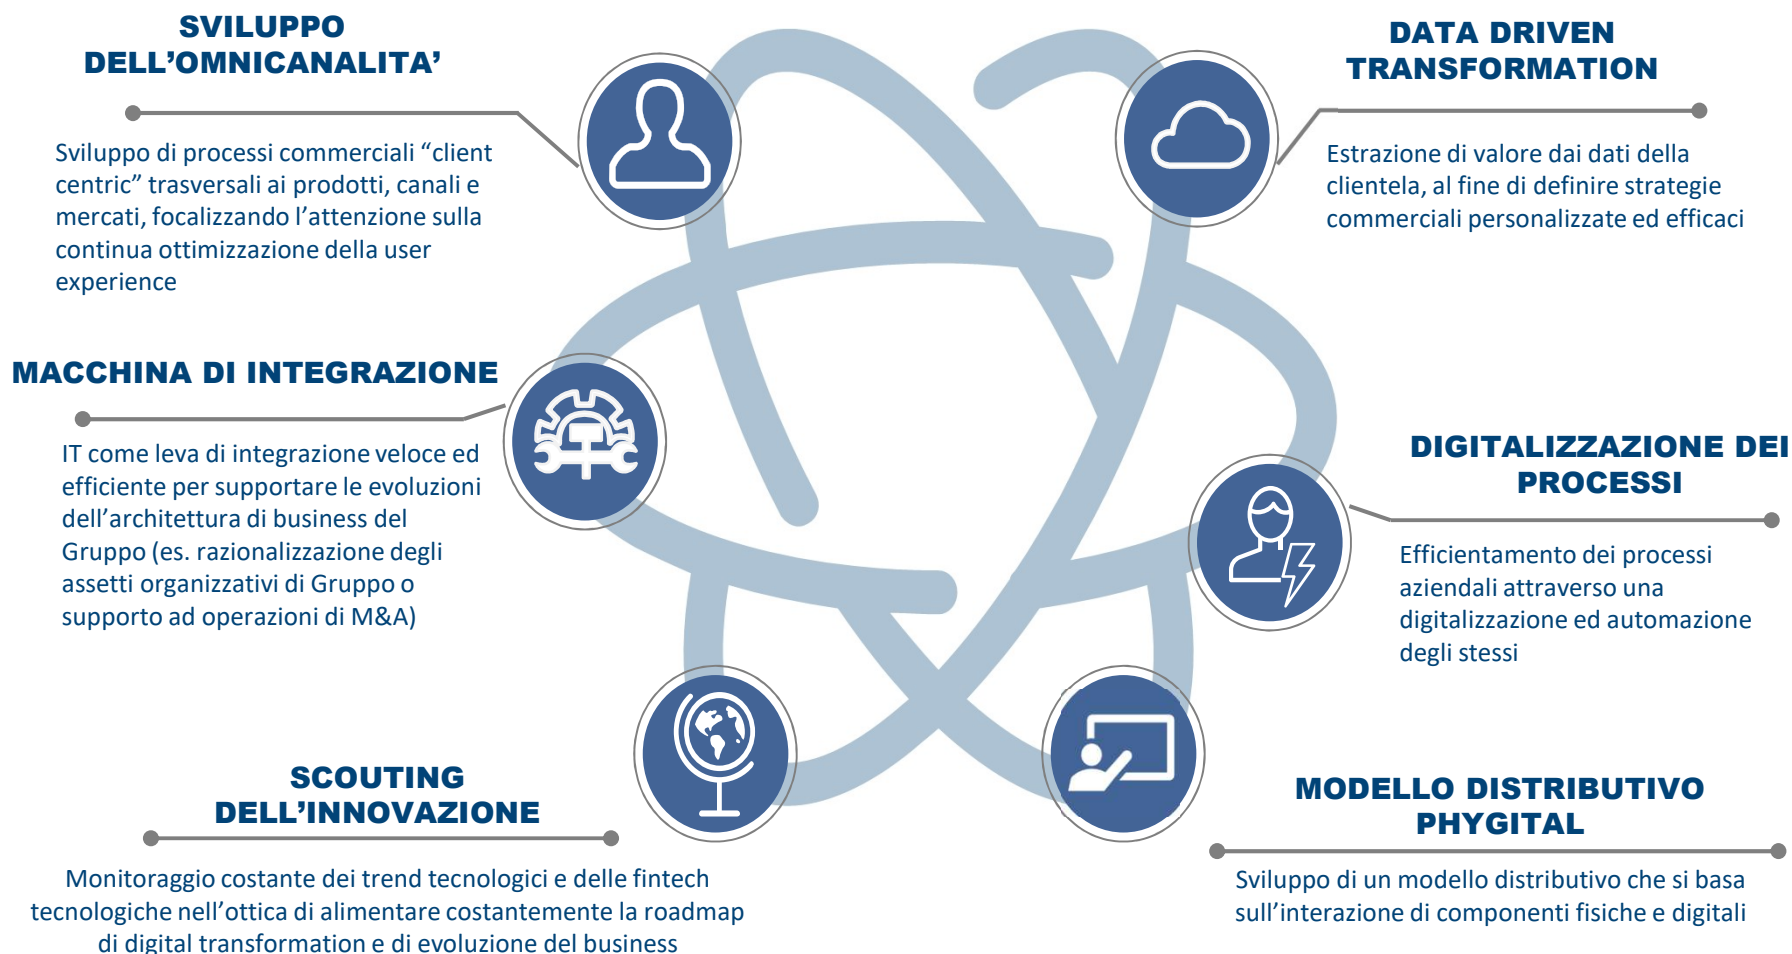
SVILUPPO DELL'OMNICANALITA'

Sviluppo di processi commerciali "client centric" trasversali ai prodotti, canali e mercati, focalizzando l'attenzione sulla continua ottimizzazione della user experience

DATA DRIVEN TRANSFORMATION

Estrazione di valore dai dati della clientela, al fine di definire strategie commerciali personalizzate ed efficaci

MACCHINA DI INTEGRAZIONE

IT come leva di integrazione veloce ed efficiente per supportare le evoluzioni dell'architettura di business del Gruppo (es. razionalizzazione degli assetti organizzativi di Gruppo o supporto ad operazioni di M&A)

DIGITALIZZAZIONE DEI PROCESSI

Efficientamento dei processi aziendali attraverso una digitalizzazione ed automazione degli stessi

SCOUTING DELL'INNOVAZIONE

Monitoraggio costante dei trend tecnologici e delle fintech tecnologiche nell'ottica di alimentare costantemente la roadmap di digital transformation e di evoluzione del business

MODELLO DISTRIBUTIVO PHYGITAL

Sviluppo di un modello distributivo che si basa sull'interazione di componenti fisiche e digitali